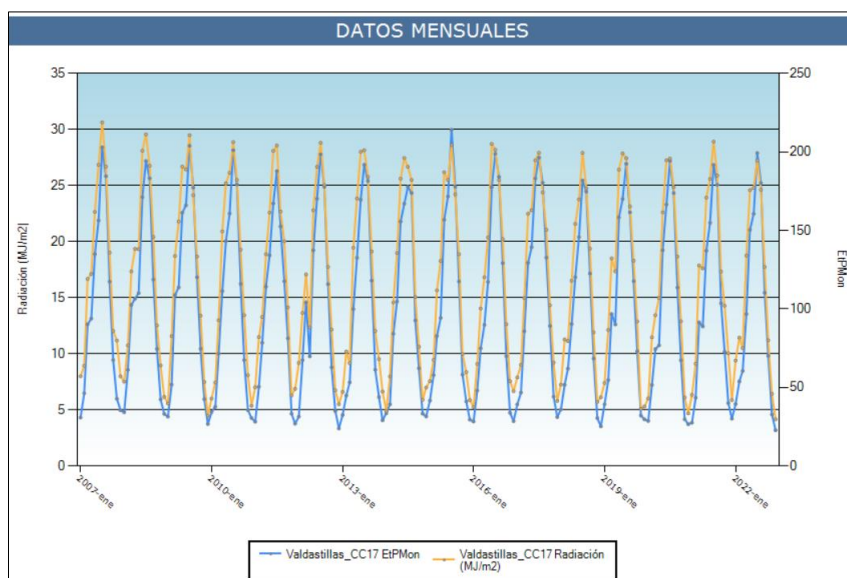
DATOS MENSUALES

Radiación (MJ/m2)

35
30
25
20
15
10
5
0

250
200
150
100
50
0

EtPMon

2007-ene
2010-ene
2013-ene
2016-ene
2019-ene
2022-ene

Valdastillas_CC17 EtPMon
Valdastillas_CC17 Radiación (MJ/m2)